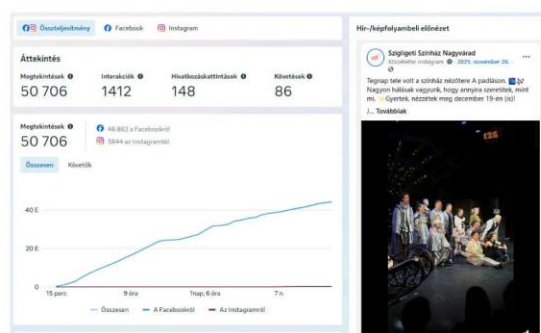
Összteljesítmény Facebook Instagram

Áttekintés

Megtekintések
50 706

Interakciók
1412

Hivatkozáskattintások
148

Követések
86

Megtekintések
50 706

46 862 a Facebookról
3844 az Instagramról

Összesen Követők

40 E
20 E
0

15 perc 9 óra 1 nap, 6 óra 7 n.

Összesen A Facebookról Az Instagramról

Hír-/képfolyambeli előnézet

Szigligeti Színház Nagyvárad
Közzétette: Instagram 2025. november 26.

Tegnap tele volt a színház nézőtere A padláson. Nagyon hálásak vagyunk, hogy annyira szeretitek, mint mi. Gyertek, nézzetek meg december 19-én (is)!
... Továbbiak